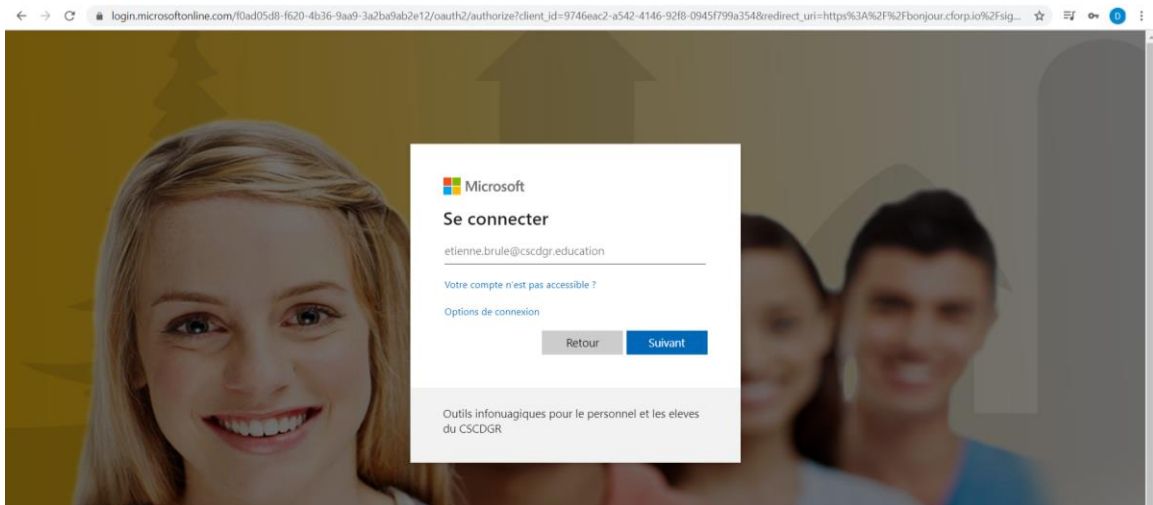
login.microsoftonline.com/f0ad05d8-f620-4b36-9aa9-3a2ba9ab2e12/oauth2/authorize?client_id=9746eac2-a542-4146-92f8-0945f799a354&redirect_uri=https%3A%2F%2Fbonjour.cforp.io%2Fsig...

D

Microsoft

Se connecter

etienne.brule@cscdgr.education

Votre compte n'est pas accessible ?

Options de connexion

Retour

Suivant

Outils infonuagiques pour le personnel et les eleves du CSCDGR